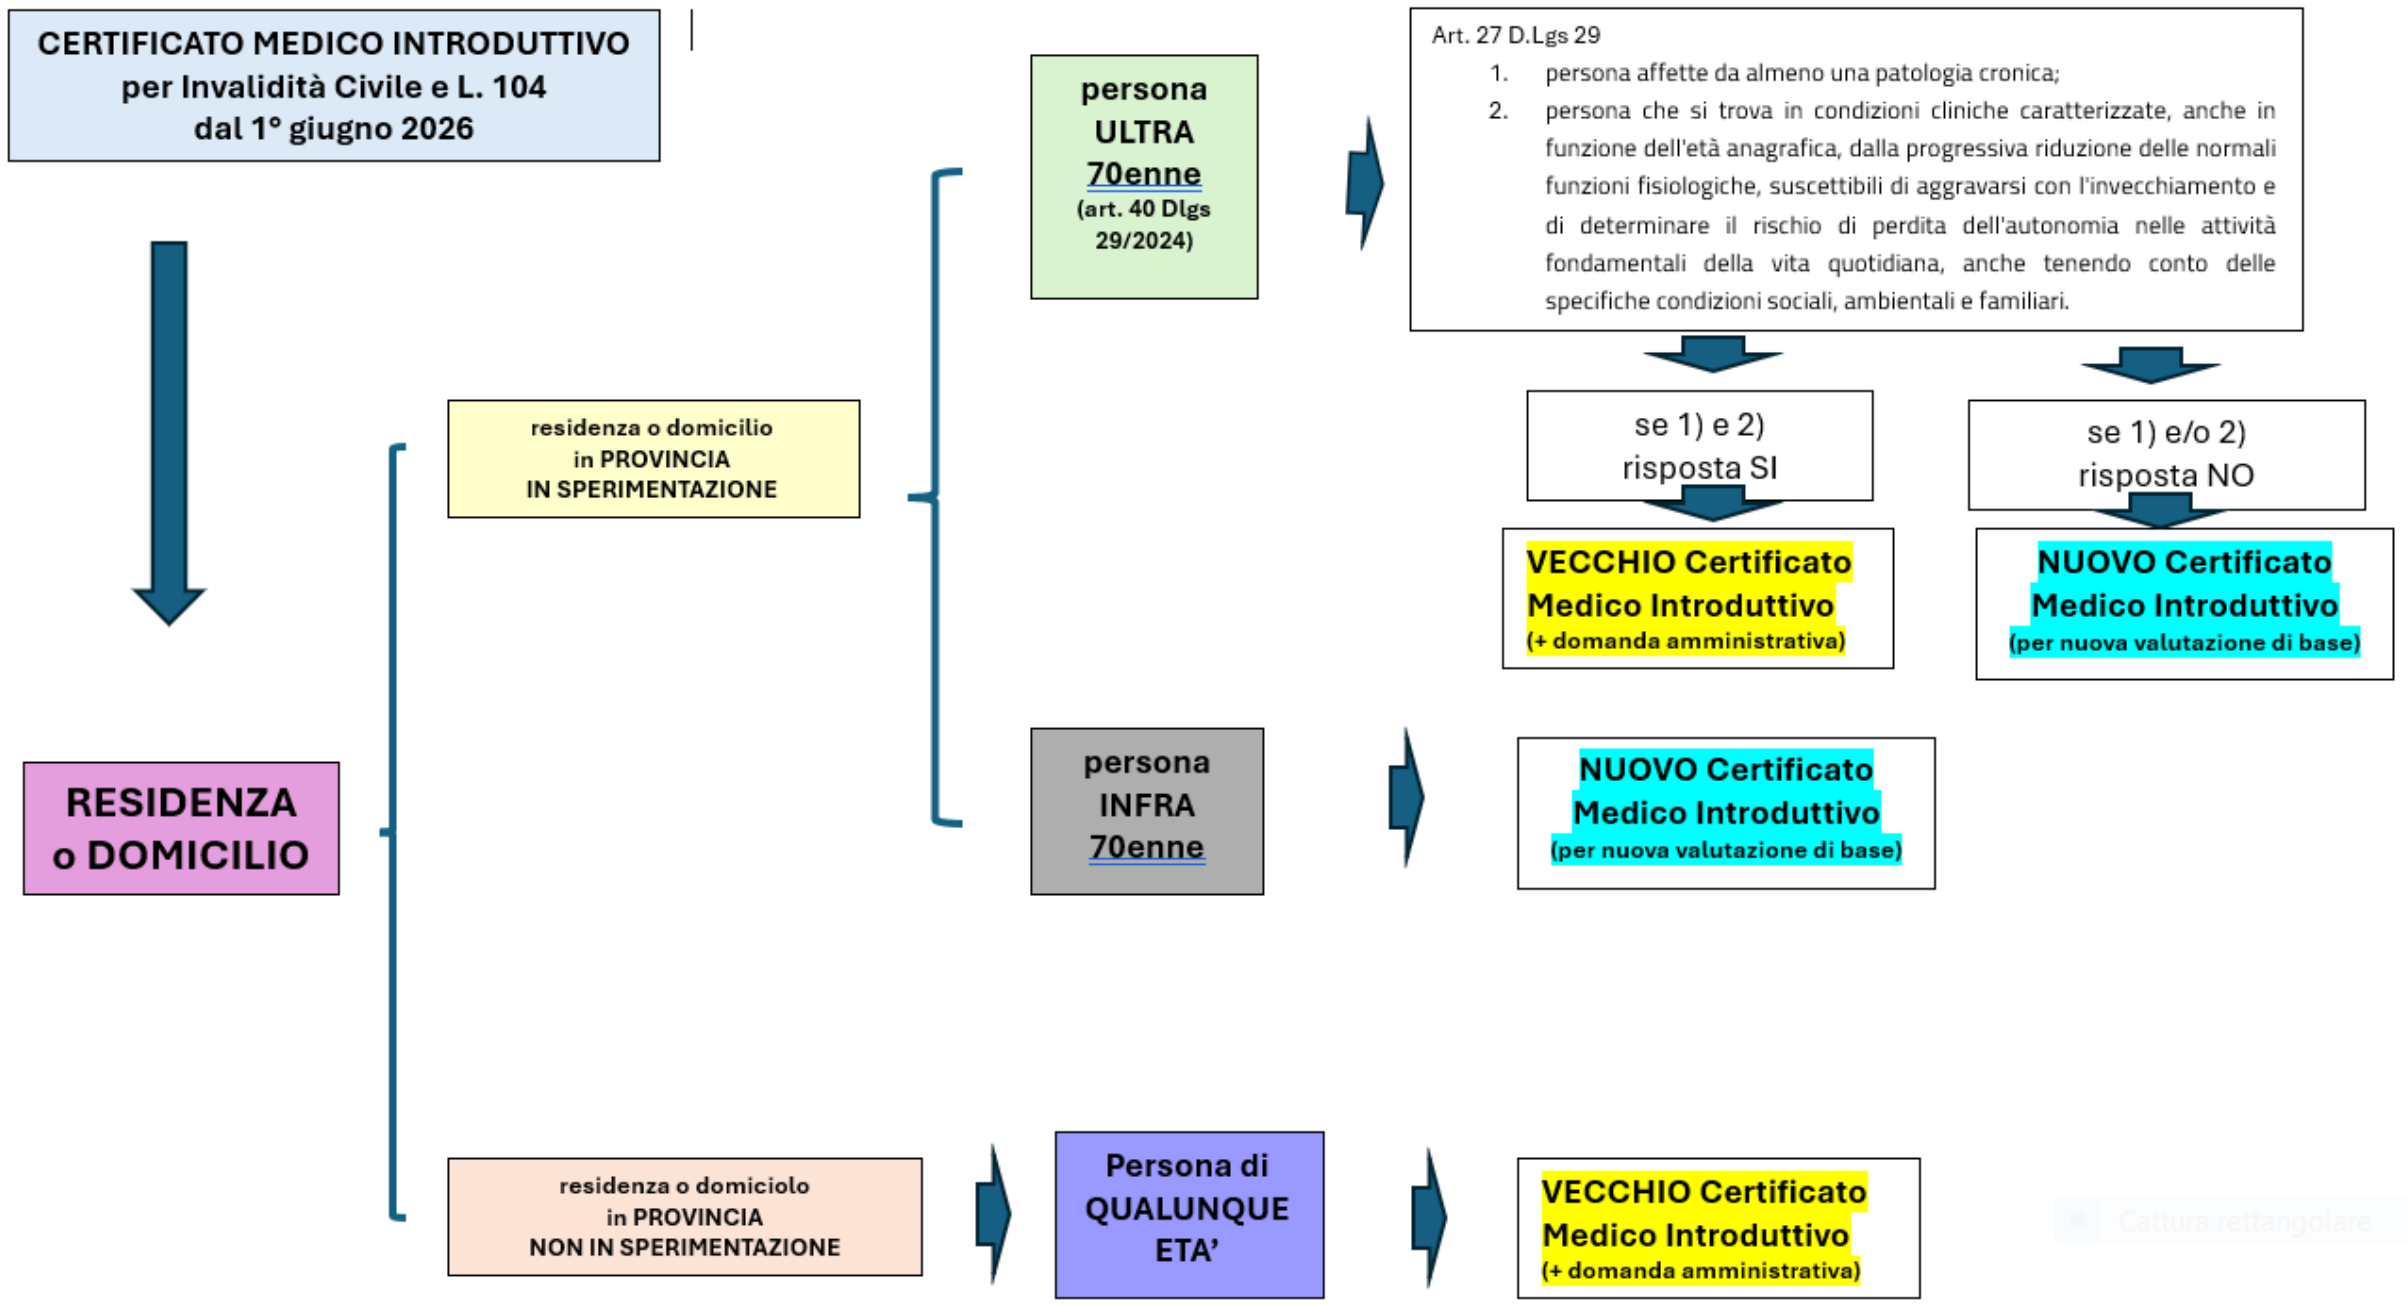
CERTIFICATO MEDICO INTRODUTTIVO per Invalidità Civile e L. 104 dal 1° giugno 2026

RESIDENZA o DOMICILIO

residenza o domicilio in PROVINCIA IN SPERIMENTAZIONE

persona ULTRA 70enne (art. 40 Dlgs 29/2024)

Art. 27 D.Lgs 29
1. persona affette da almeno una patologia cronica;
2. persona che si trova in condizioni cliniche caratterizzate, anche in funzione dell'età anagrafica, dalla progressiva riduzione delle normali funzioni fisiologiche, suscettibili di aggravarsi con l'invecchiamento e di determinare il rischio di perdita dell'autonomia nelle attività fondamentali della vita quotidiana, anche tenendo conto delle specifiche condizioni sociali, ambientali e familiari.

se 1) e 2) risposta SI

VECCHIO Certificato Medico Introduttivo (+ domanda amministrativa)

se 1) e/o 2) risposta NO

NUOVO Certificato Medico Introduttivo (per nuova valutazione di base)

persona INFRA 70enne

NUOVO Certificato Medico Introduttivo (per nuova valutazione di base)

residenza o domiciolo in PROVINCIA NON IN SPERIMENTAZIONE

Persona di QUALUNQUE ETA'

VECCHIO Certificato Medico Introduttivo (+ domanda amministrativa)

Cattura rettangolare